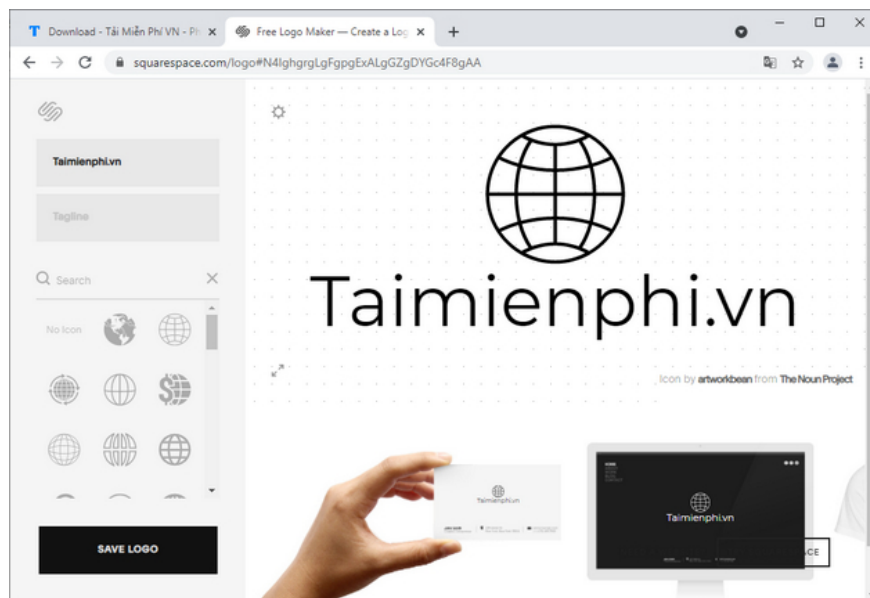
Download - Tải Miễn Phí VN - Ph
Free Logo Maker — Create a Log
squarespace.com/logo#N4lghgrgLgFgpgExALgGZgDYGc4F8gAA

Taimienphi.vn
Tagline
Search
No Icon
SAVE LOGO

Taimienphi.vn
Icon by artworkbean from The Noun Project

Taimienphi.vn
Taimienphi.vn
CE